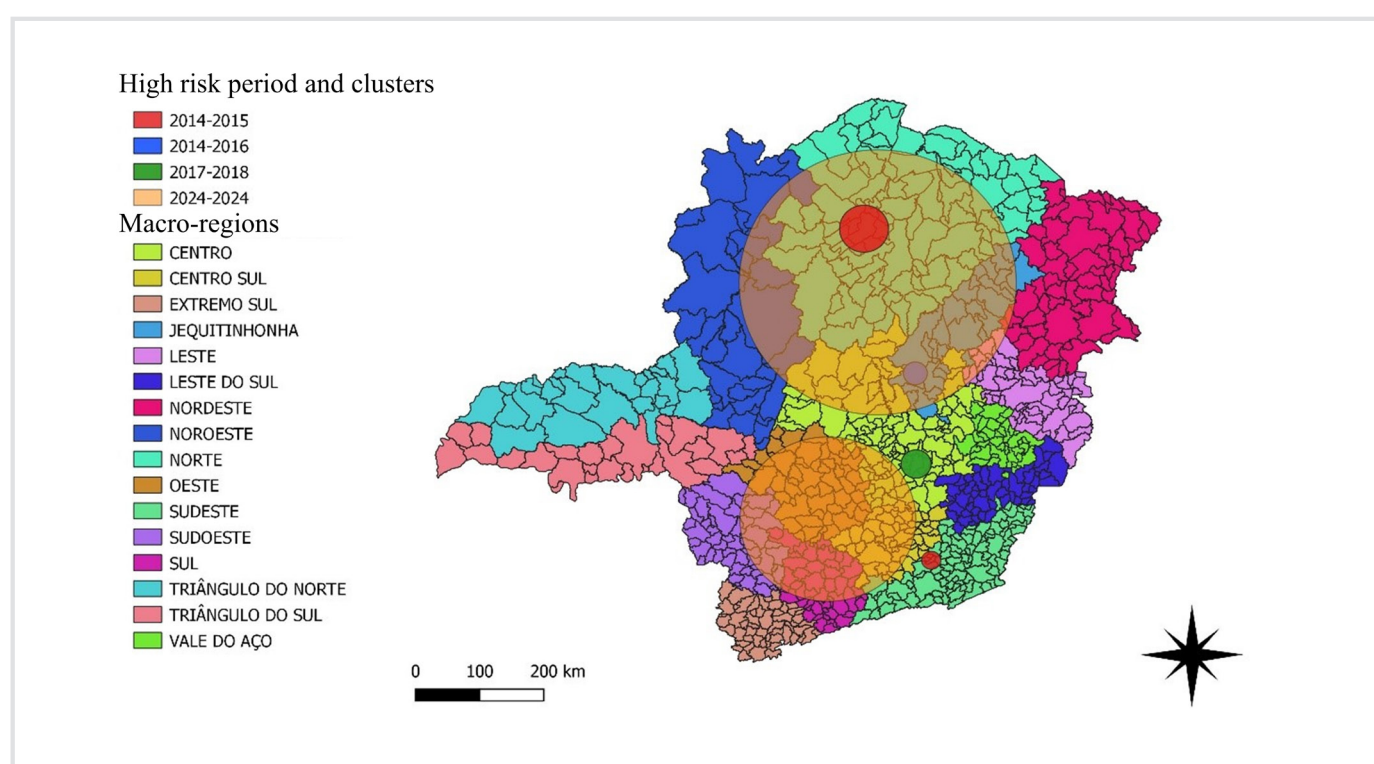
High risk period and clusters
2014-2015
2014-2016
2017-2018
2024-2024
Macro-regions
CENTRO
CENTRO SUL
EXTREMO SUL
JEQUITINHONHA
LESTE
LESTE DO SUL
NORDESTE
NOROESTE
NORTE
OESTE
SUDESTE
SUDOESTE
SUL
TRIÂNGULO DO NORTE
TRIÂNGULO DO SUL
VALE DO AÇO

0 100 200 km